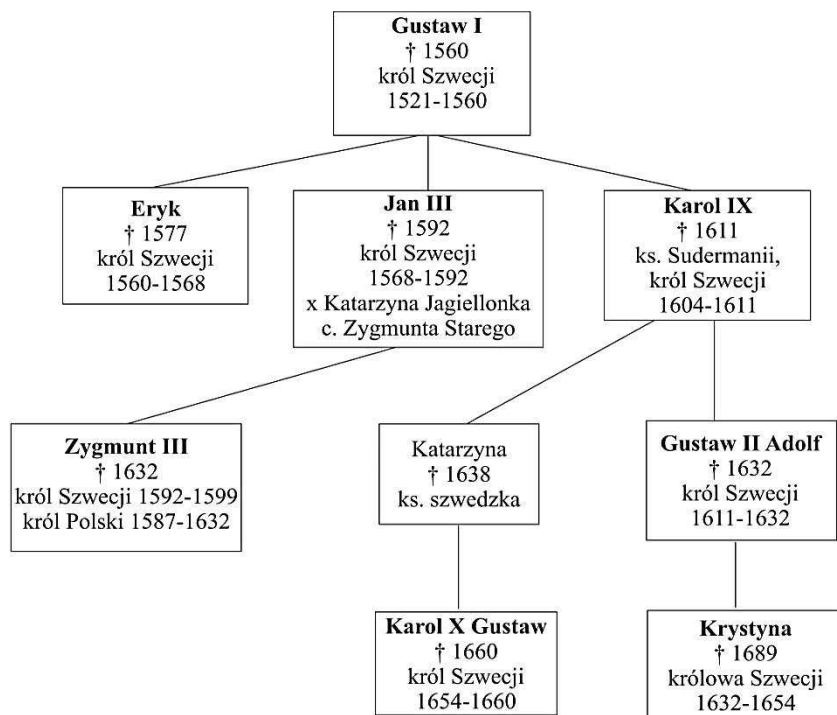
**Gustaw I**
† 1560
król Szwecji
1521-1560

**Eryk**
† 1577
król Szwecji
1560-1568

**Jan III**
† 1592
król Szwecji
1568-1592
x Katarzyna Jagiellonka
c. Zygmunta Starego

**Karol IX**
† 1611
ks. Sudermanii,
król Szwecji
1604-1611

**Zygmunt III**
† 1632
król Szwecji 1592-1599
król Polski 1587-1632

Katarzyna
† 1638
ks. szwedzka

**Gustaw II Adolf**
† 1632
król Szwecji
1611-1632

**Karol X Gustaw**
† 1660
król Szwecji
1654-1660

**Krystyna**
† 1689
królowa Szwecji
1632-1654